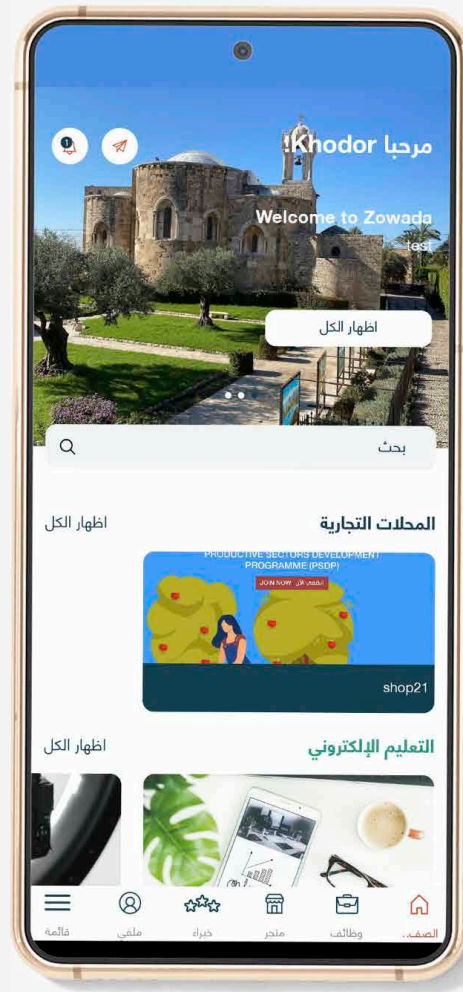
1

مرحبا Khodor!

Welcome to Zowada

test

اظهار الكل

بحث

المحلات التجارية

اظهار الكل

PRODUCTIVE SECTORS DEVELOPMENT PROGRAMME (PSDP)

JOIN NOW انضم الآن

shop21

التعليم الإلكتروني

اظهار الكل

قائمة ملفي خبراء متجر وظائف الصف...